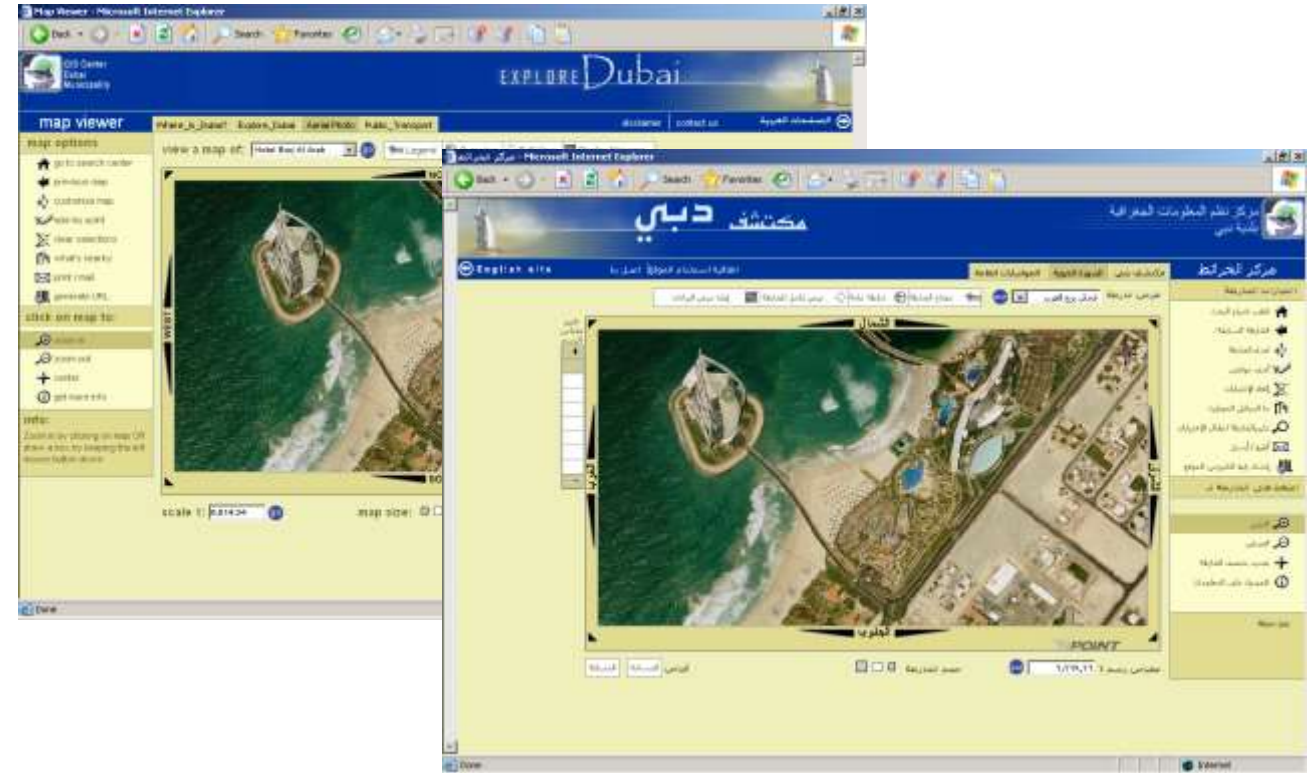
Map Viewer - Microsoft Internet Explorer

Back Search Favorites

GIS Center Dubai Municipality

EXPLORE Dubai

map viewer

Where_is_Dubai? Explore_Dubai Aerial Photo Public_Transport

disclaimer | contact us

المستخدم العربية

map options

go to search center
previous map
customize map
refer to point
clear selections
what's nearby
print / mail
generate URL

click on map to:

zoom in
zoom out
center
get more info

info:

Zoom in by clicking on map OR draw a box by keeping the left mouse button down

view a map of: Hotel Burj Al Arab

Legend

WEST

scale 1: 8,614.34

map size:

Done

مركز الخرائط - Microsoft Internet Explorer

Back Search Favorites

مركز نظم المعلومات الجغرافية بلدية دبي

مكتشف دبي

English site

اتفاقية استخدام الموقع | اتصل بنا

مكتشف دبي | الصورة الجوية | المواصلات العامة

مركز الخرائط

عرض خريطة: فندق برج العرب

الشمال

الغرب

الشرق

الجنوب

POINT

مقياس رسم 1: 8,614.34

حجم الخريطة

الرئيس | السابقة | التالية

Done

Internet